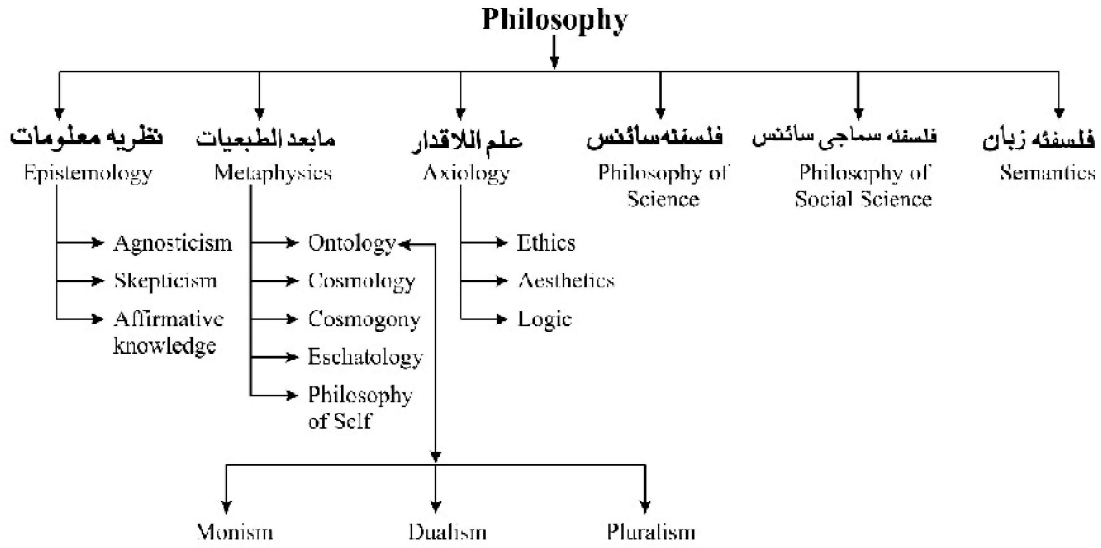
Philosophy

نظریہ معلومات
Epistemology

مابعد الطبعیات
Metaphysics

علم الاقدار
Axiology

فلسفہ سائنس
Philosophy of Science

فلسفہ سماجی سائنس
Philosophy of Social Science

فلسفہ زبان
Semantics

Agnosticism
Skepticism
Affirmative knowledge

Ontology
Cosmology
Cosmogony
Eschatology
Philosophy of Self

Ethics
Aesthetics
Logic

Monism
Dualism
Pluralism